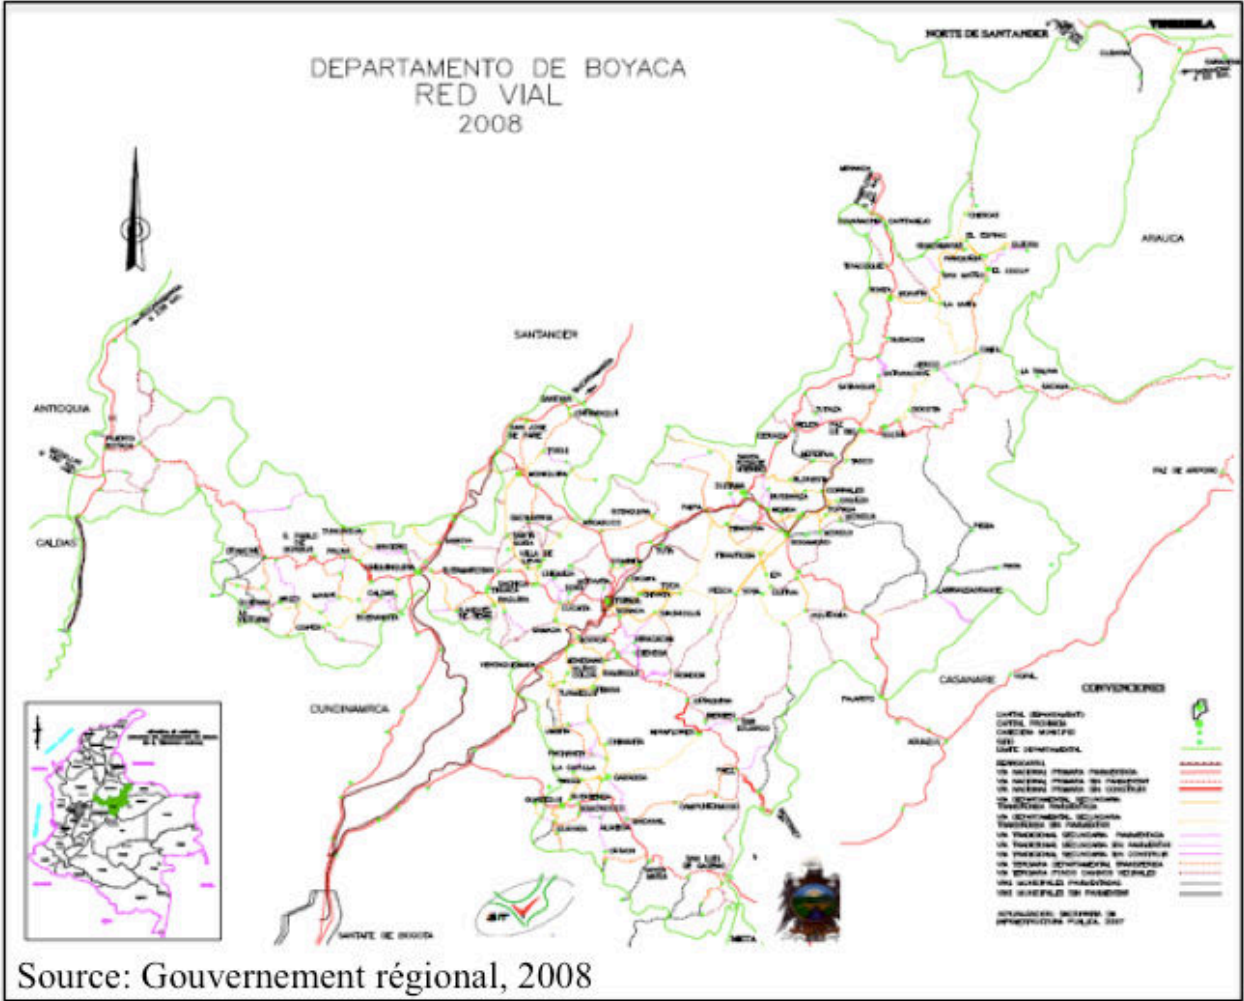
DEPARTAMENTO DE BOYACA
RED VIAL
2008

NORTE DE SANTANDER

VENEZUELA

ARAUCA

SANTANDER

ANTIOQUIA

CALDAS

PAZ DE ARIPORO

CUNDINAMARCA

CASANARE

CONVENCIONES

SANTAFE DE BOGOTA

META

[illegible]

Source: Gouvernement régional, 2008